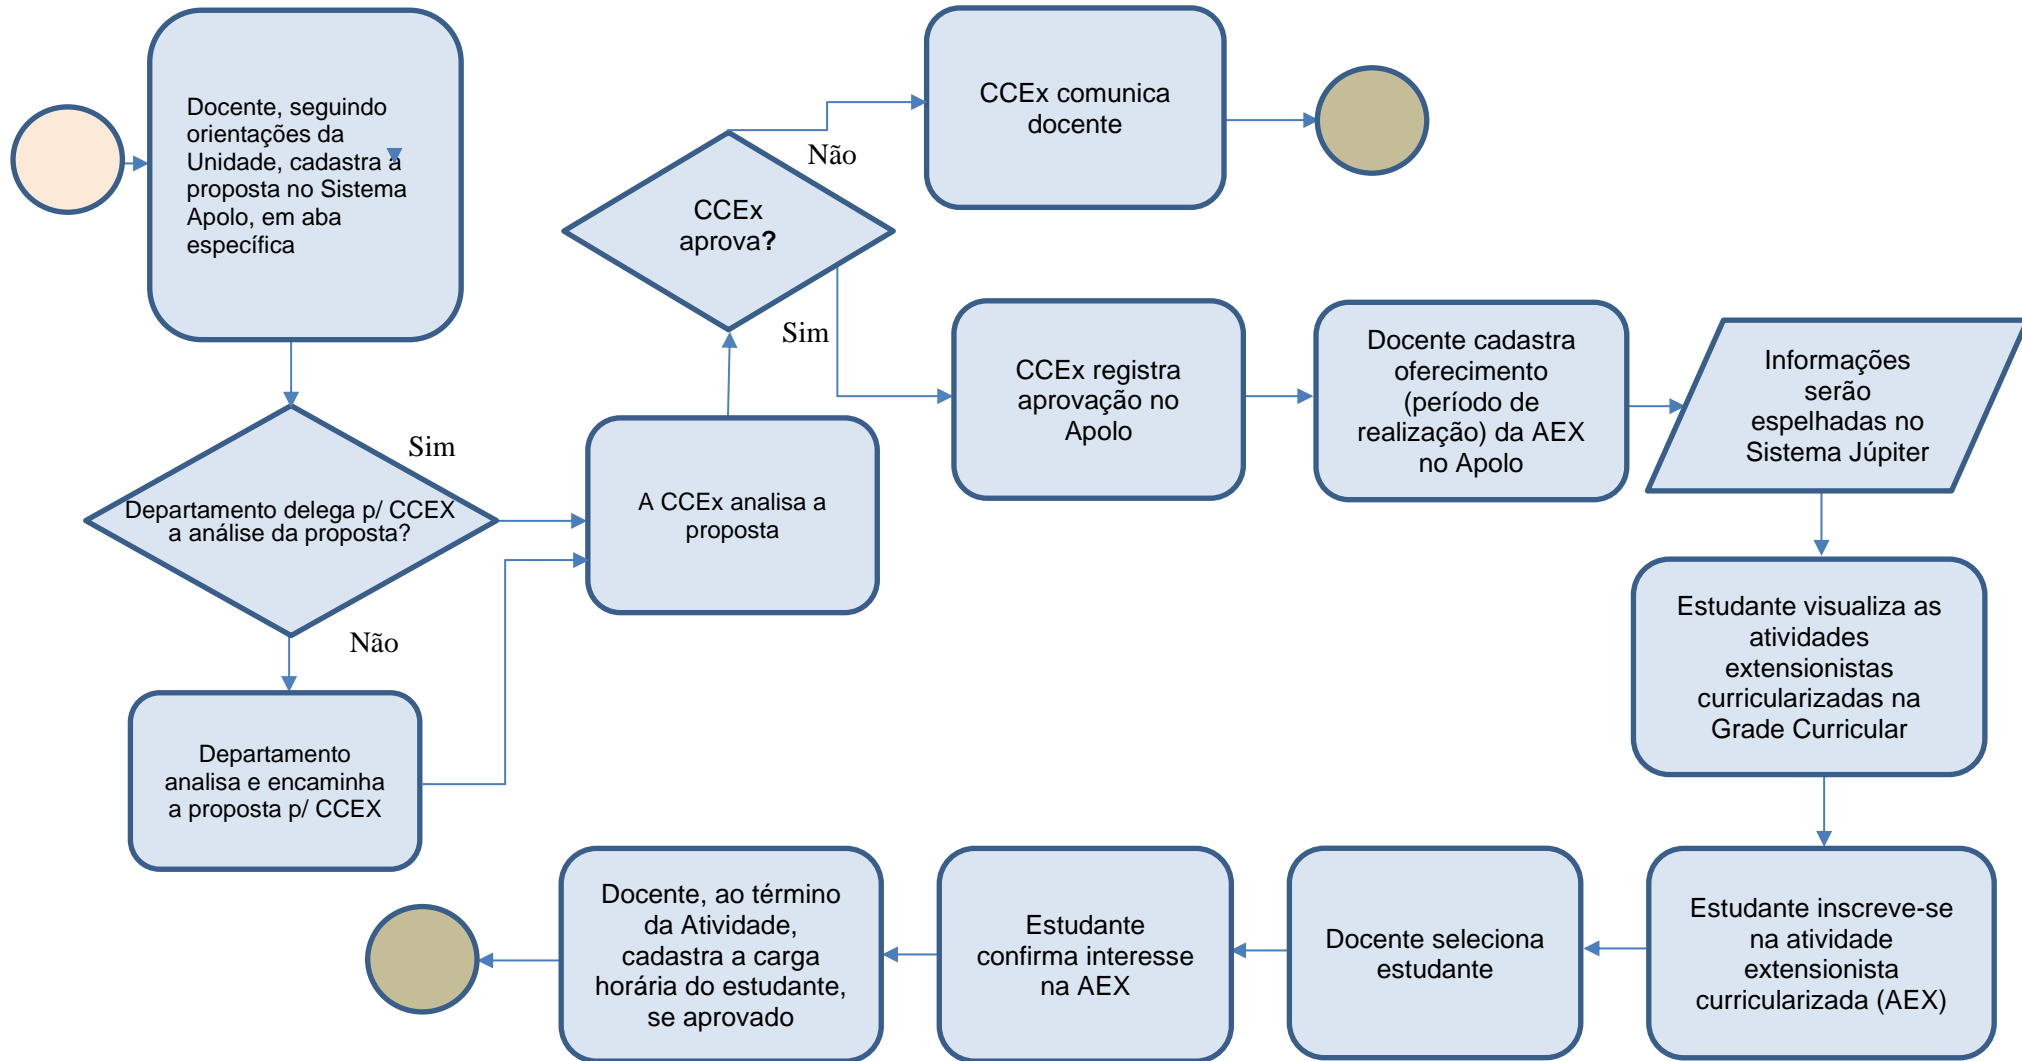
Docente, seguindo orientações da Unidade, cadastra a proposta no Sistema Apolo, em aba específica

Departamento delega p/ CCEX a análise da proposta?

Sim

Não

Departamento analisa e encaminha a proposta p/ CCEX

A CCEx analisa a proposta

CCEx aprova?

Não

Sim

CCEx comunica docente

CCEx registra aprovação no Apolo

Docente cadastra oferecimento (período de realização) da AEX no Apolo

Informações serão espelhadas no Sistema Júpiter

Estudante visualiza as atividades extensionistas curricularizadas na Grade Curricular

Estudante inscreve-se na atividade extensionista curricularizada (AEX)

Docente seleciona estudante

Estudante confirma interesse na AEX

Docente, ao término da Atividade, cadastra a carga horária do estudante, se aprovado